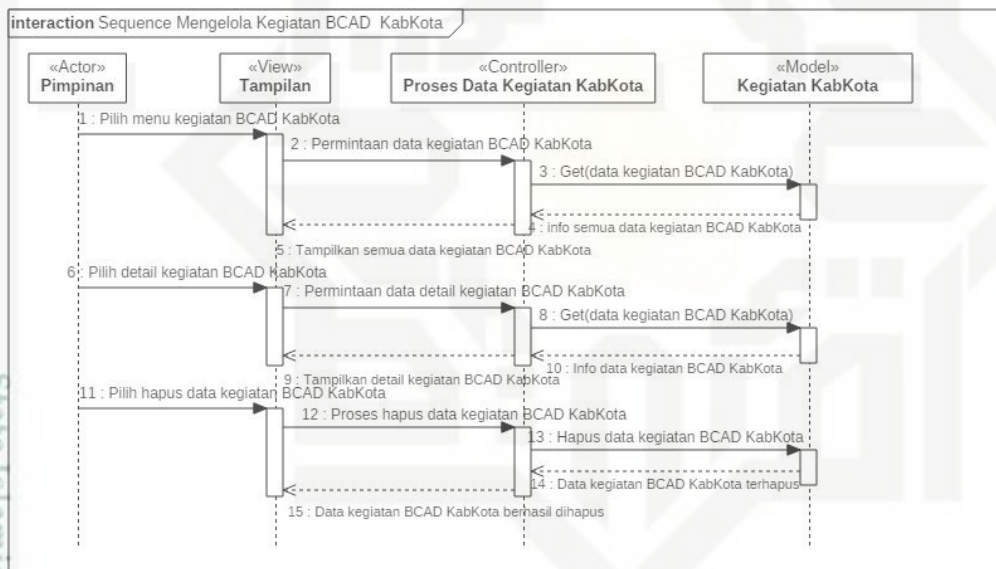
interaction Sequence Mengelola Kegiatan BCAD KabKota

«Actor»
Pimpinan

«View»
Tampilan

«Controller»
Proses Data Kegiatan KabKota

«Model»
Kegiatan KabKota

1 : Pilih menu kegiatan BCAD KabKota

2 : Permintaan data kegiatan BCAD KabKota

3 : Get(data kegiatan BCAD KabKota)

4 : info semua data kegiatan BCAD KabKota

5 : Tampilkan semua data kegiatan BCAD KabKota

6 : Pilih detail kegiatan BCAD KabKota

7 : Permintaan data detail kegiatan BCAD KabKota

8 : Get(data kegiatan BCAD KabKota)

10 : Info data kegiatan BCAD KabKota

9 : Tampilkan detail kegiatan BCAD KabKota

11 : Pilih hapus data kegiatan BCAD KabKota

12 : Proses hapus data kegiatan BCAD KabKota

13 : Hapus data kegiatan BCAD KabKota

14 : Data kegiatan BCAD KabKota terhapus

15 : Data kegiatan BCAD KabKota berhasil dihapus